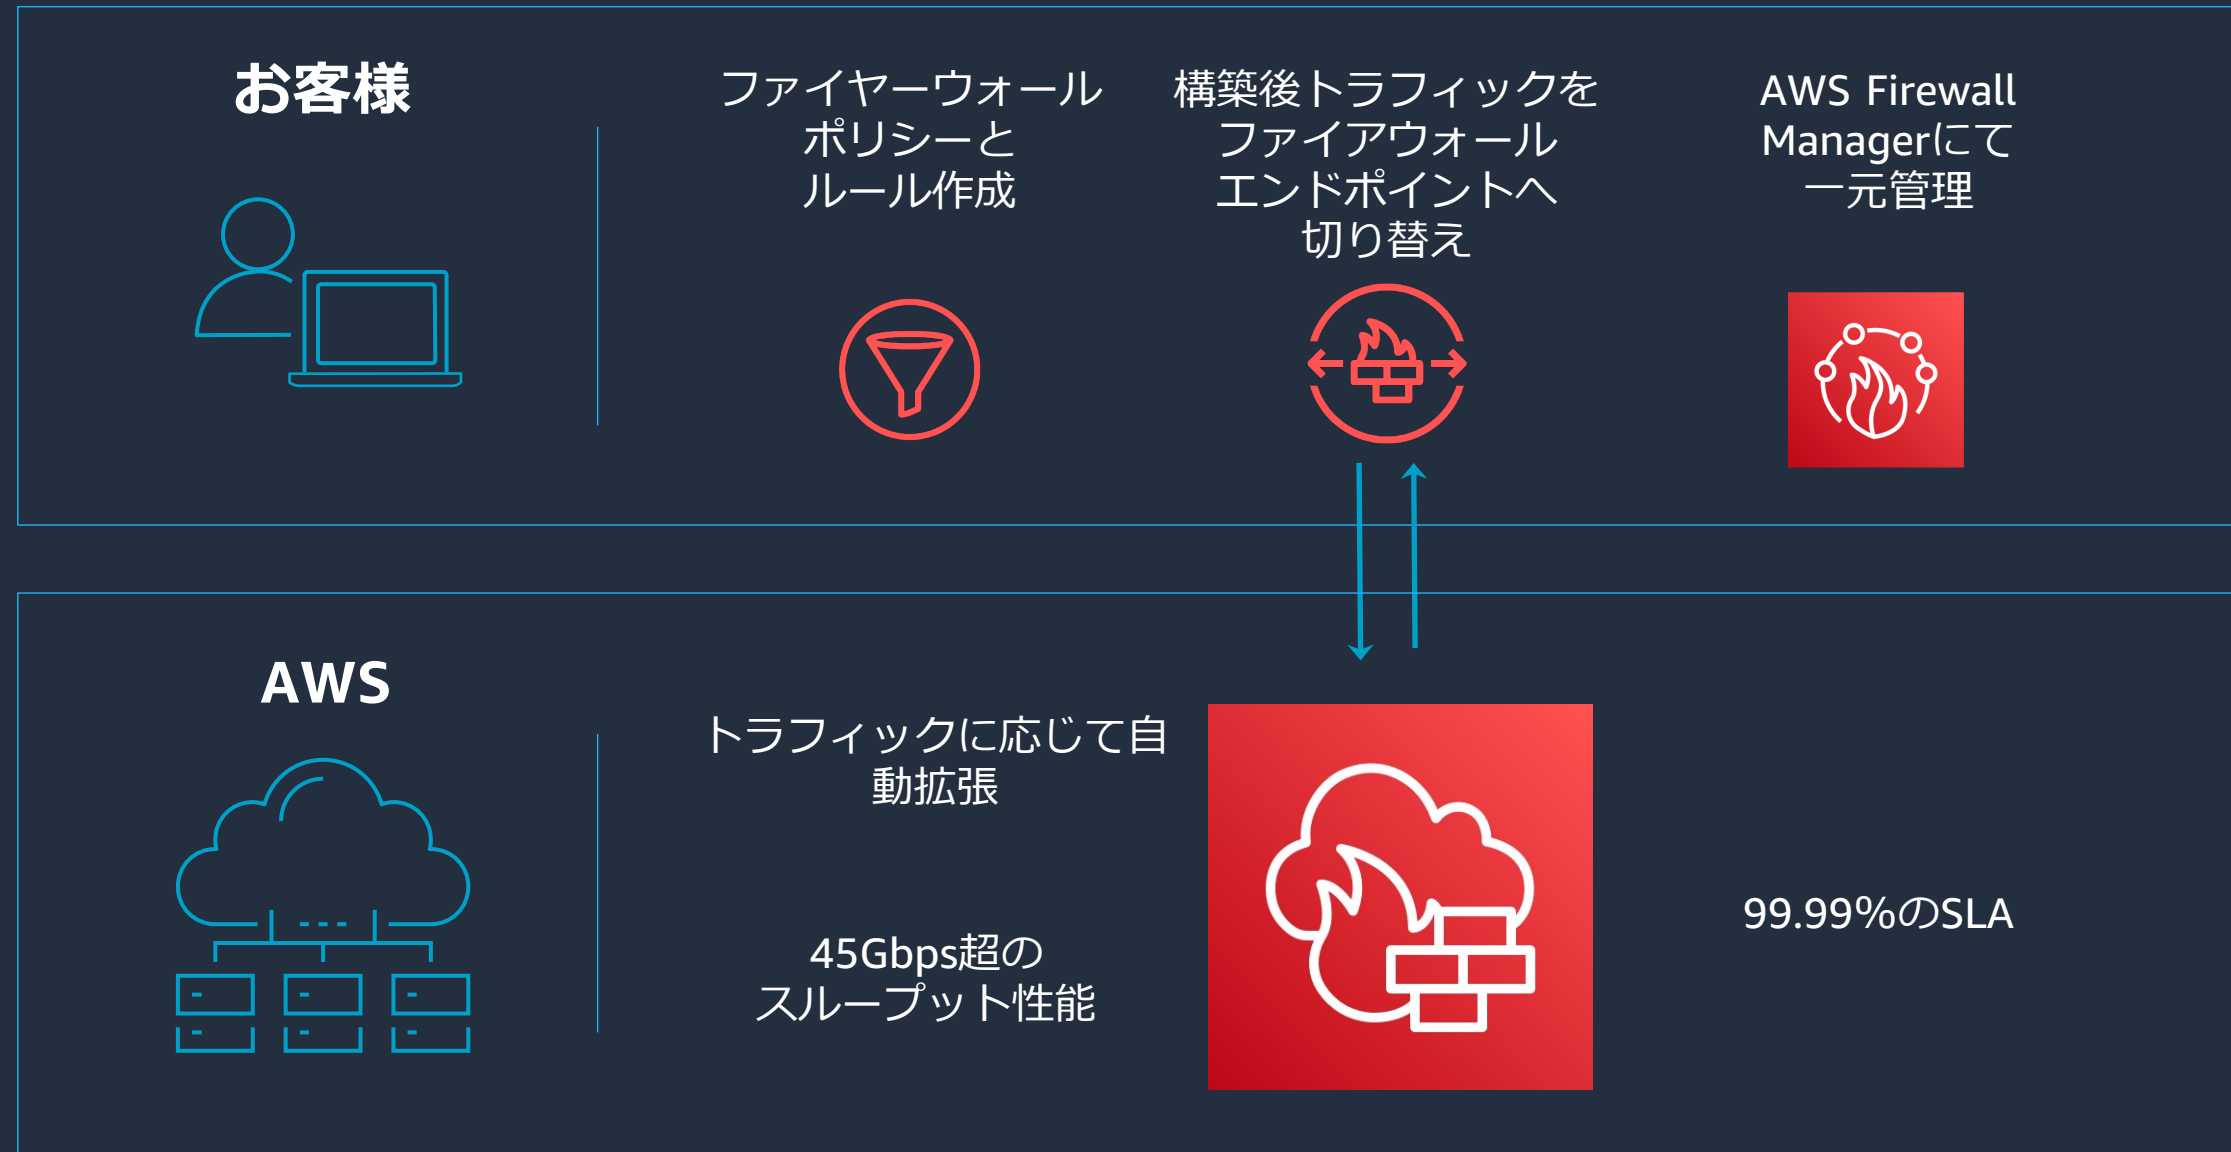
お客様

ファイヤーウォールポリシーとルール作成

構築後トラフィックをファイアウォールエンドポイントへ切り替え

AWS Firewall Managerにて一元管理

AWS

トラフィックに応じて自動拡張

45Gbps超のスループット性能

99.99%のSLA